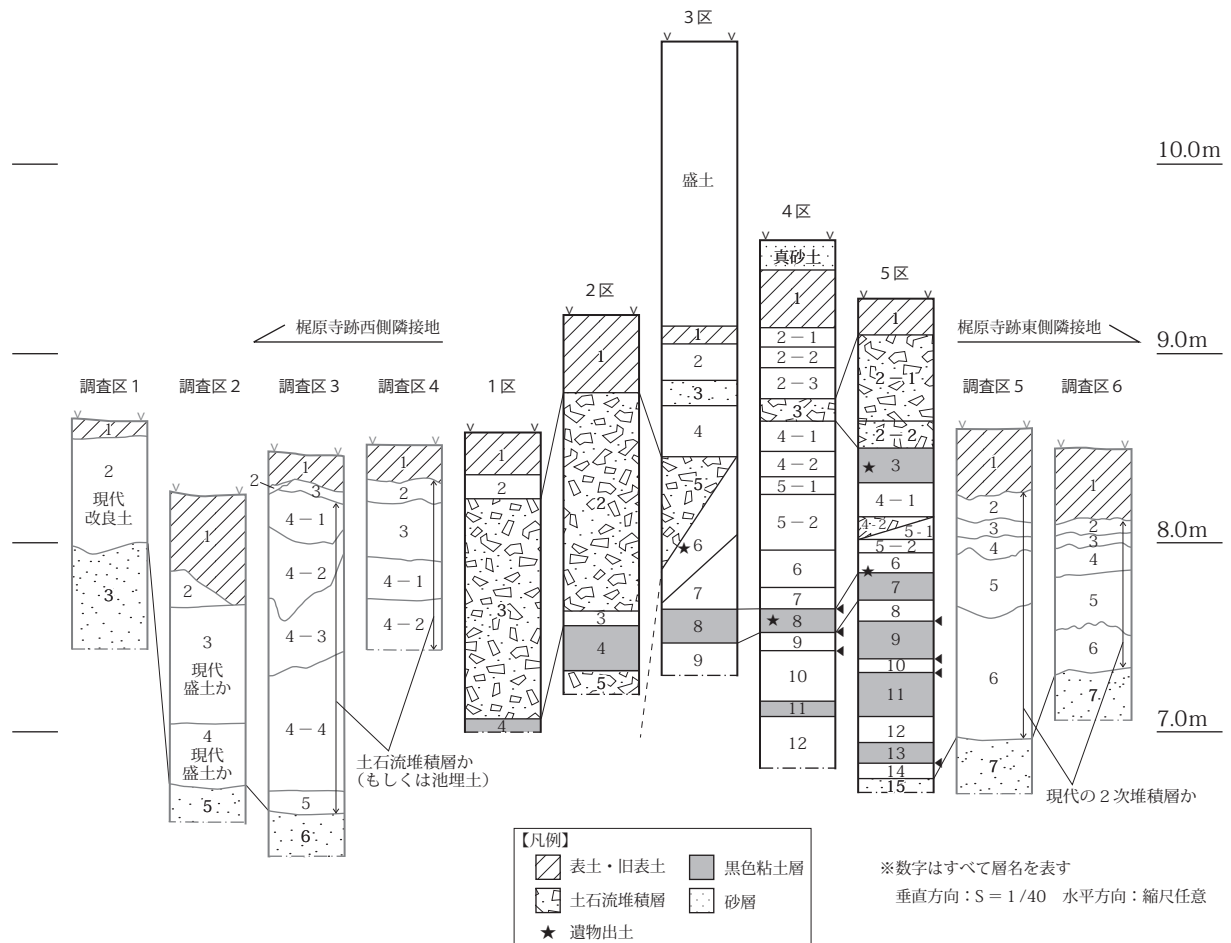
3区

10.0m

盛土

4区

真砂土

1

5区

1

梶原寺跡西側隣接地

2区

1

1

梶原寺跡東側隣接地

9.0m

2－1

2－2

2

2－3

2－1

調査区1

調査区2

調査区3

調査区4

1区

3

3

調査区5

調査区6

2－2

4

4－1

1

1

1

1

2

3

★ 3

4－2

2

1

1

5－1

4－1

現代

改良土

5

2

2

4－1

4－2

5－2

5－1

2

3

3

5－2

8.0m

4－2

★6

6

4

4

★ 6

3

2

4－1

7

7

7

5

5

3

8

4－3

4－2

3

★ 8

8

9

現代

9

盛土か

4

9

10

6

10

5

6

11

7

4

11

4－4

7.0m

現代

12

12

盛土か

土石流堆積層か

13

（もしくは池埋土）

5

14

7

5

15

6

現代の2次堆積層か

【凡例】

表土・旧表土

黒色粘土層

※数字はすべて層名を表す

土石流堆積層

砂層

垂直方向：S＝1/40　水平方向：縮尺任意

★　遺物出土